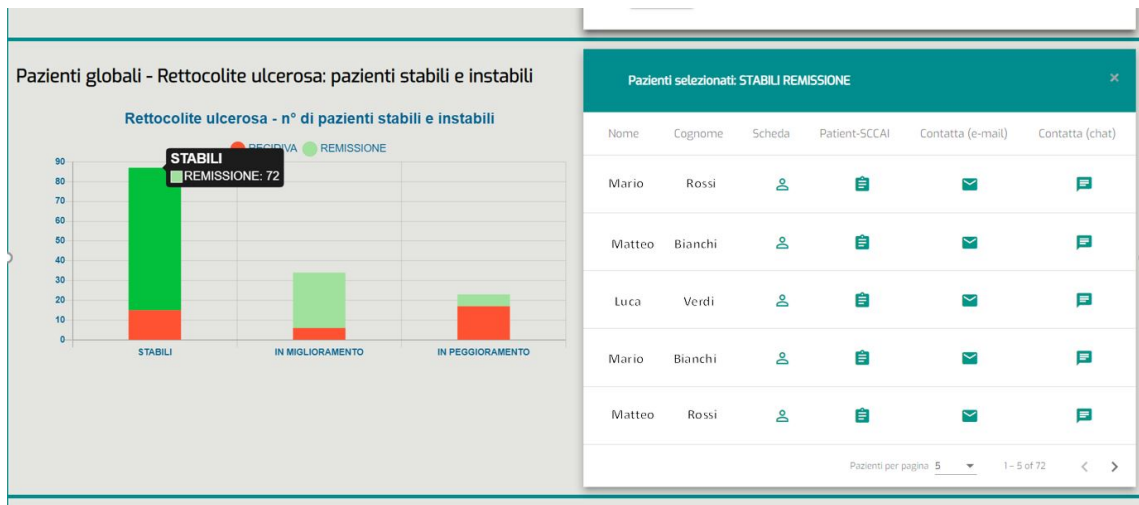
Pazienti globali - Rettocolite ulcerosa: pazienti stabili e instabili

Rettocolite ulcerosa - n° di pazienti stabili e instabili

RECIDIVA REMISSIONE

STABILI
REMISSIONE: 72

90
80
70
60
50
40
30
20
10
0

STABILI
IN MIGLIORAMENTO
IN PEGGIORAMENTO

Pazienti selezionati: STABILI REMISSIONE

×

| Nome | Cognome | Scheda | Patient-SCCAI | Contatta (e-mail) | Contatta (chat) |
|---|---|---|---|---|---|
| Mario | Rossi | | | | |
| Matteo | Bianchi | | | | |
| Luca | Verdi | | | | |
| Mario | Bianchi | | | | |
| Matteo | Rossi | | | | |

Pazienti per pagina 5 1 – 5 of 72